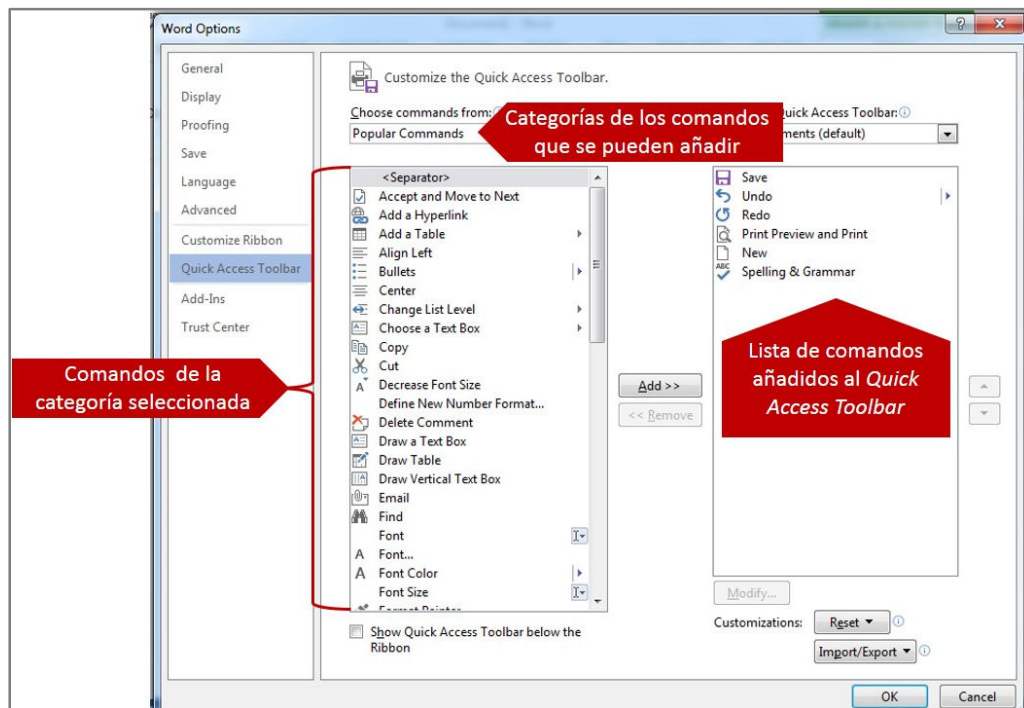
Word Options

General
Display
Proofing
Save
Language
Advanced
Customize Ribbon
Quick Access Toolbar
Add-Ins
Trust Center

Customize the Quick Access Toolbar.

Choose commands from:
Popular Commands

Categorías de los comandos que se pueden añadir

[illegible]uick Access Toolbar:
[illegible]ments (default)

<Separator>
Accept and Move to Next
Add a Hyperlink
Add a Table
Align Left
Bullets
Center
Change List Level
Choose a Text Box
Copy
Cut
Decrease Font Size
Define New Number Format...
Delete Comment
Draw a Text Box
Draw Table
Draw Vertical Text Box
Email
Find
Font
Font...
Font Color
Font Size
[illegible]

Comandos de la categoría seleccionada

Add >>
<< Remove

Save
Undo
Redo
Print Preview and Print
New
Spelling & Grammar

Lista de comandos añadidos al *Quick Access Toolbar*

Modify...
Customizations: Reset
Import/Export

Show Quick Access Toolbar below the Ribbon

OK
Cancel